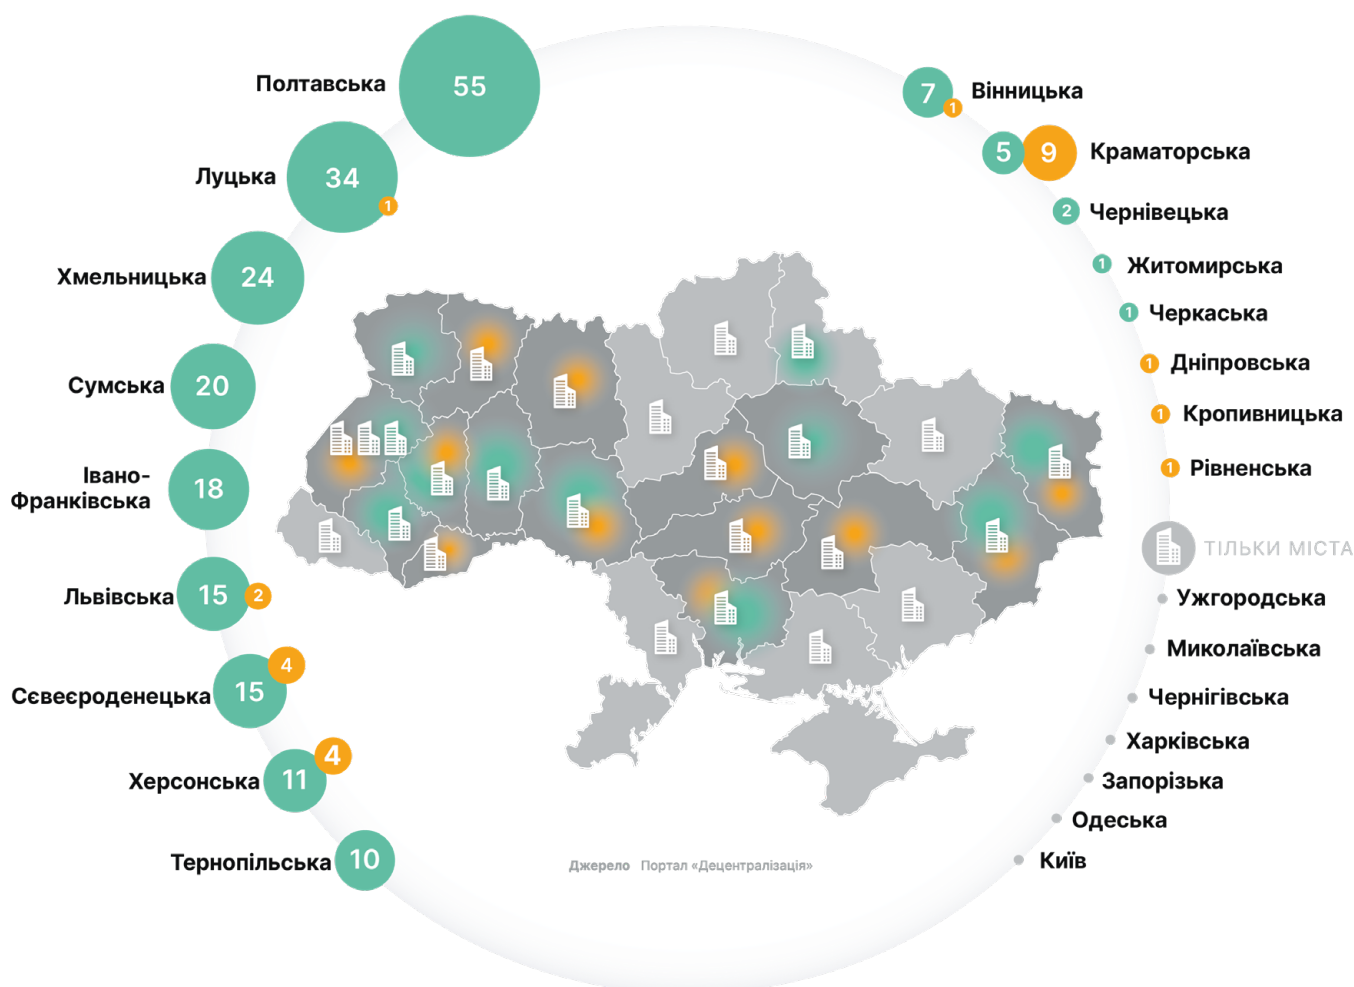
Полтавська 55
Луцька 34 1
Хмельницька 24
Сумська 20
Івано-Франківська 18
Львівська 15 2
Сєвєродонецька 15 4
Херсонська 11 4
Тернопільська 10

7 1 Вінницька
5 9 Краматорська
2 Чернівецька
1 Житомирська
1 Черкаська
1 Дніпровська
1 Кропивницька
1 Рівненська

ТІЛЬКИ МІСТА
Ужгородська
Миколаївська
Чернігівська
Харківська
Запорізька
Одеська
Київ

Джерело Портал «Децентралізація»